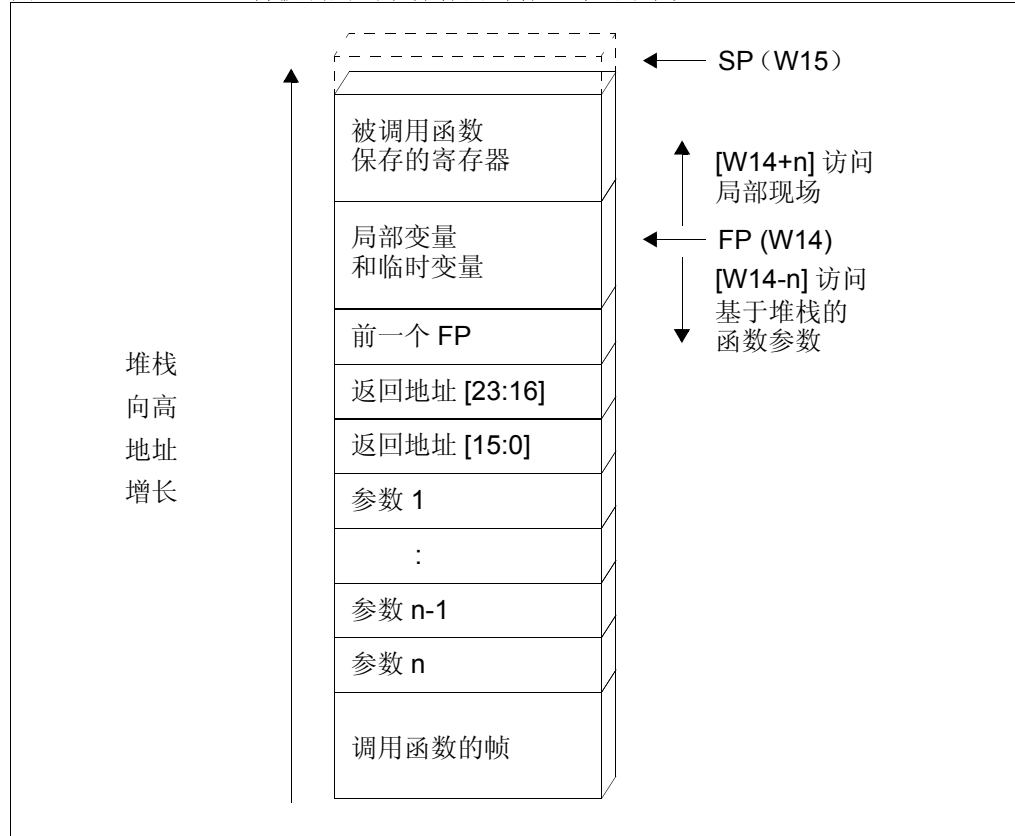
SP（W15）

被调用函数
保存的寄存器

[W14+n] 访问
局部现场

局部变量
和临时变量

FP (W14)

[W14-n] 访问
基于堆栈的
函数参数

前一个 FP

堆栈
向高
地址
增长

返回地址 [23:16]

返回地址 [15:0]

参数 1

:

参数 n-1

参数 n

调用函数的帧